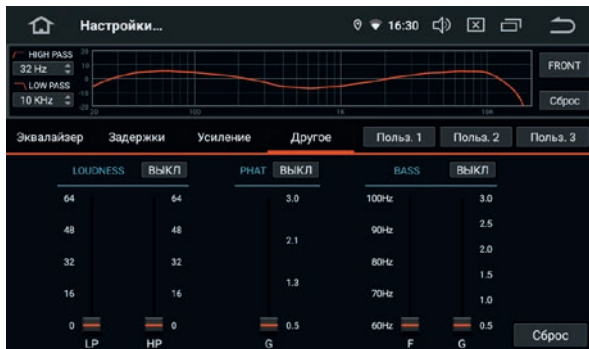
Настройки...

16:30

HIGH PASS
32 Hz
LOW PASS
10 KHz

20
10
0
-10
-20

20
100
1K
10K

FRONT
Сброс

Эквалайзер
Задержки
Усиление
Другое
Польз. 1
Польз. 2
Польз. 3

LOUDNESS ВЫКЛ
PHAT ВЫКЛ
BASS ВЫКЛ

64
48
32
16
0
LP

64
48
32
16
0
HP

3.0
2.1
1.3
0.5
G

100Hz
90Hz
80Hz
70Hz
60Hz
F

3.0
2.5
2.0
1.5
1.0
0.5
G

Сброс